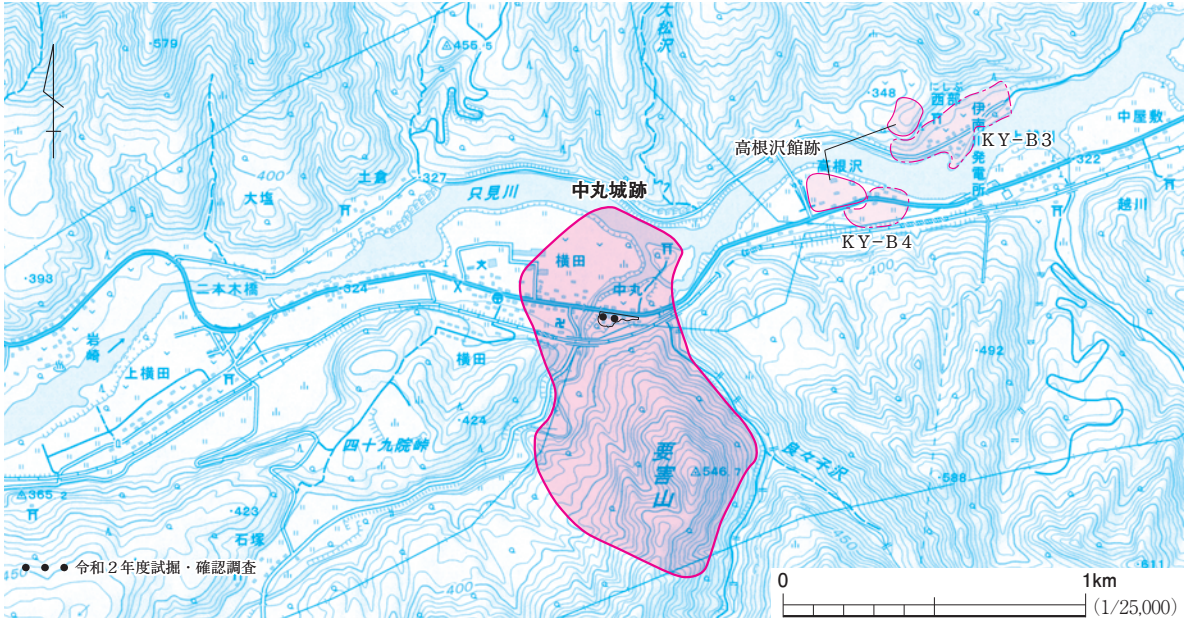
579
455.5
大松沢
348
にしぶ
西部
伊南発電所
中屋敷
KY-B3
高根沢館跡
高根沢
322
越川
400
大塩
土倉
327
只見川
中丸城跡
KY-B4
393
横田
二本木橋
324
中丸
岩崎
横田
492
上横田
424
四十九院峠
要害山
△546.7
良々子沢
588
△365.2
423
石塚
400
● ● ● 令和2年度試掘・確認調査
611
0
1km
(1/25,000)